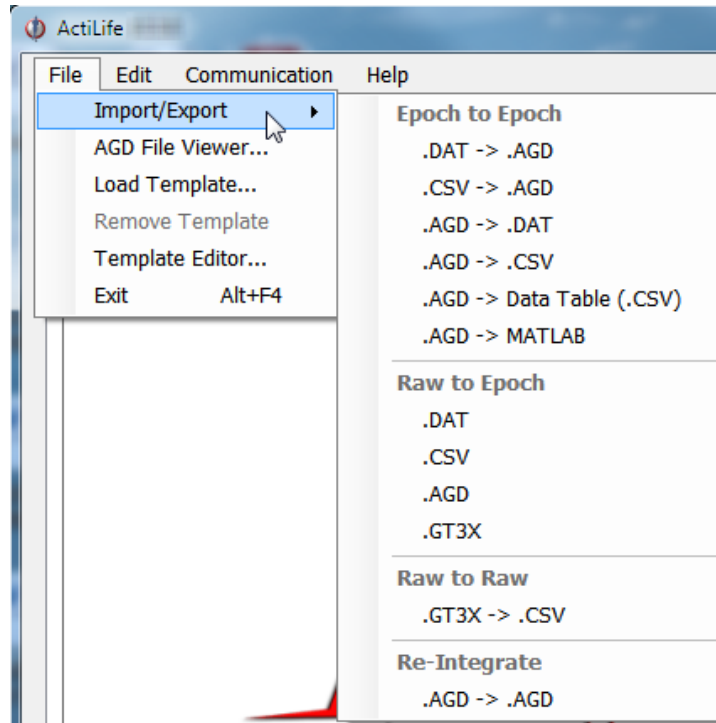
ActiLife

File Edit Communication Help

Import/Export
AGD File Viewer...
Load Template...
Remove Template
Template Editor...
Exit Alt+F4

Epoch to Epoch
.DAT -> .AGD
.CSV -> .AGD
.AGD -> .DAT
.AGD -> .CSV
.AGD -> Data Table (.CSV)
.AGD -> MATLAB

Raw to Epoch
.DAT
.CSV
.AGD
.GT3X

Raw to Raw
.GT3X -> .CSV

Re-Integrate
.AGD -> .AGD